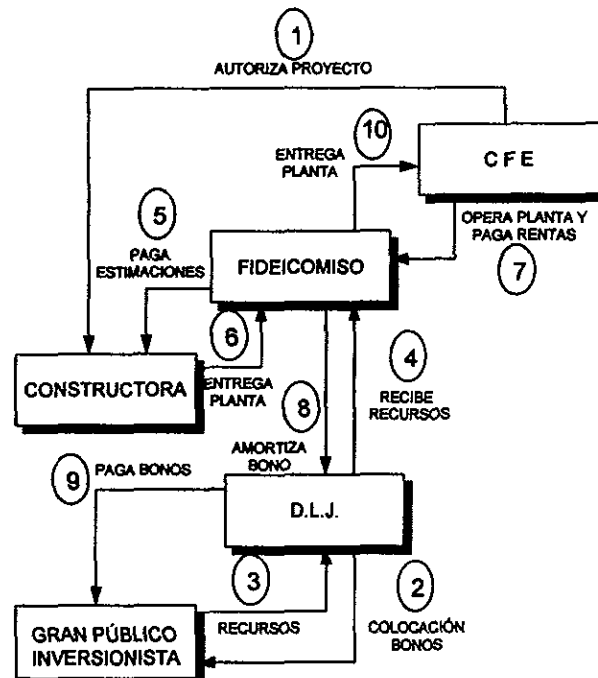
1
AUTORIZA PROYECTO

10
ENTREGA PLANTA

C F E

5
PAGA ESTIMACIONES

FIDEICOMISO

OPERA PLANTA Y PAGA RENTAS
7

6

4
RECIBE RECURSOS

CONSTRUCTORA

ENTREGA PLANTA

8
AMORTIZA BONO

9
PAGA BONOS

D.L.J.

3
RECURSOS

2
COLOCACIÓN BONOS

GRAN PÚBLICO INVERSIONISTA